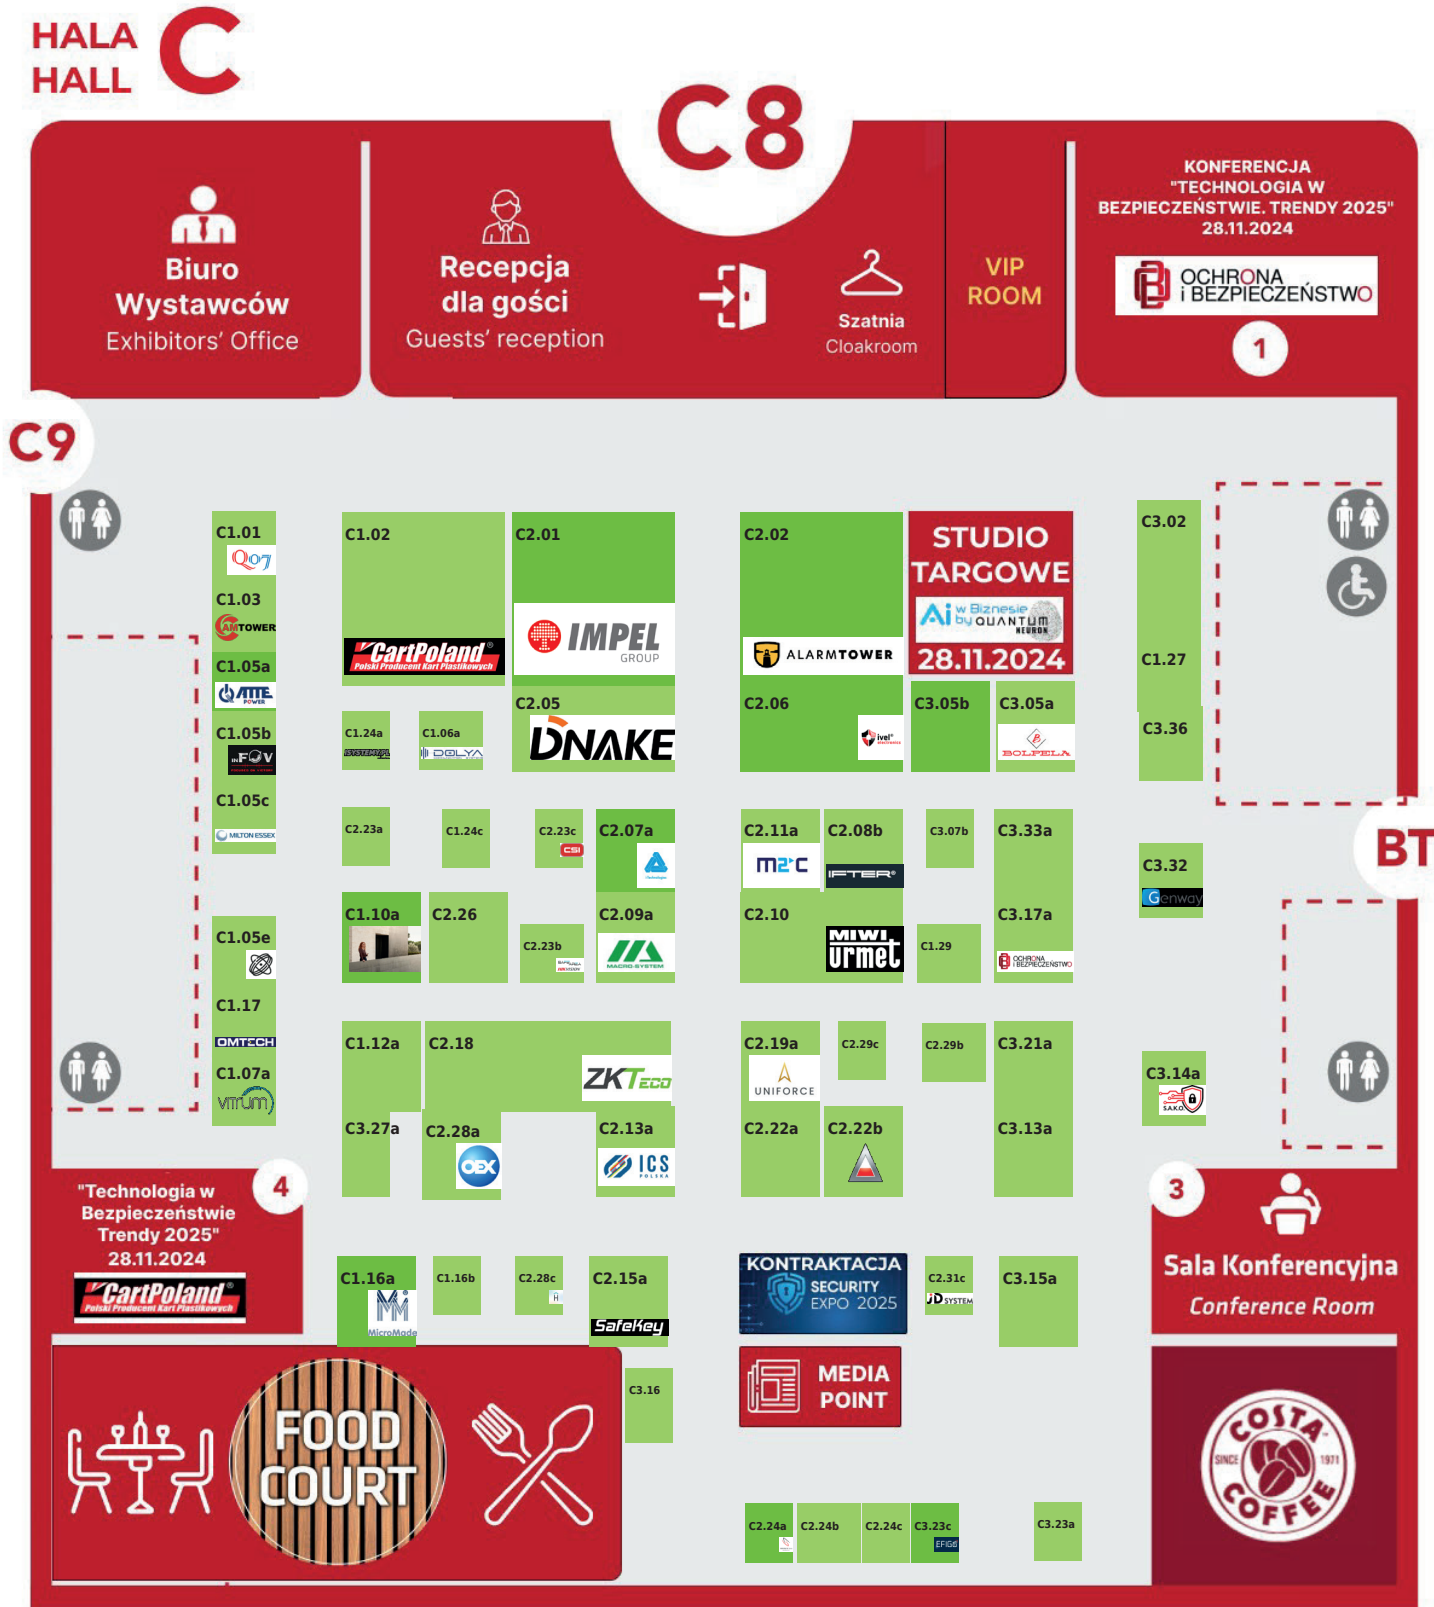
HALA
HALL
C

C8

Biuro Wystawców
Exhibitors' Office

Recepcja dla gości
Guests' reception

Szatnia
Cloakroom

VIP ROOM

KONFERENCJA "TECHNOLOGIA W BEZPIECZEŃSTWIE. TRENDY 2025" 28.11.2024
OCHRONA i BEZPIECZEŃSTWO
1

C9

C1.01
Q07
C1.03
AMTOWER
C1.05a
ATTE
C1.05b
FOV
C1.05c
MILTON ESSEX
C1.05e
C1.17
OMTECH
C1.07a
vitrum

C1.02
CartPoland Polski Producent Kart Plastikowych
C2.01
IMPEL GROUP
C2.05
DNAKE
C1.24a
C1.06a
DOLYA

C2.02
ALARMTOWER
STUDIO TARGOWE
Ai w Biznesie by QUANTUM NEURON
28.11.2024
C2.06
ivel
C3.05b
C3.05a
BOLPELA

C3.02
C1.27
C3.36

C2.23a
C1.24c
C2.23c
CSI
C2.07a
C1.10a
C2.26
C2.23b
C2.09a
MACRO-SYSTEM

C2.11a
m2c
C2.08b
IFTER
C3.07b
C3.33a
C2.10
MIWI urmet
C1.29
C3.17a
OCHRONA i BEZPIECZEŃSTWO

C3.32
Genway

BT

C1.12a
C2.18
ZKTeco
C3.27a
C2.28a
OEX
C2.13a
ICS POLSKA

C2.19a
UNIFORCE
C2.29c
C2.29b
C3.21a
C2.22a
C2.22b
C3.13a

C3.14a
SAKO

"Technologia w Bezpieczeństwie Trendy 2025" 28.11.2024
4
CartPoland Polski Producent Kart Plastikowych

C1.16a
MicroMade
C1.16b
C2.28c
C2.15a
SafeKey

KONTRAKTACJA SECURITY EXPO 2025
C2.31c
JD SYSTEM
C3.15a

3
Sala Konferencyjna
Conference Room

FOOD COURT

C3.16

MEDIA POINT

C2.24a
C2.24b
C2.24c
C3.23c
EFIGE
C3.23a

COSTA COFFEE SINCE 1971